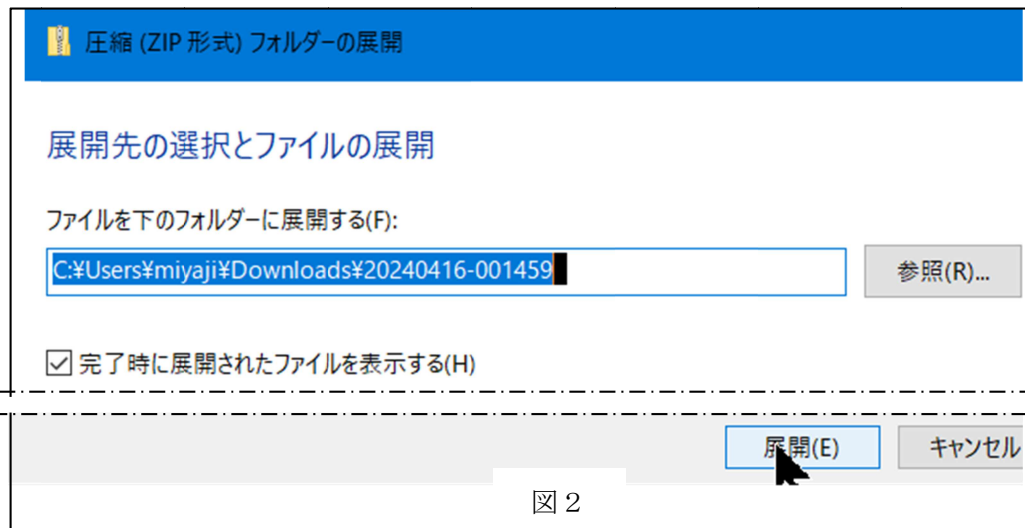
圧縮 (ZIP 形式) フォルダーの展開

展開先の選択とファイルの展開

ファイルを下のフォルダーに展開する(F):

C:¥Users¥miyaji¥Downloads¥20240416-001459

参照(R)...

完了時に展開されたファイルを表示する(H)

展開(E)

キャンセル

図 2